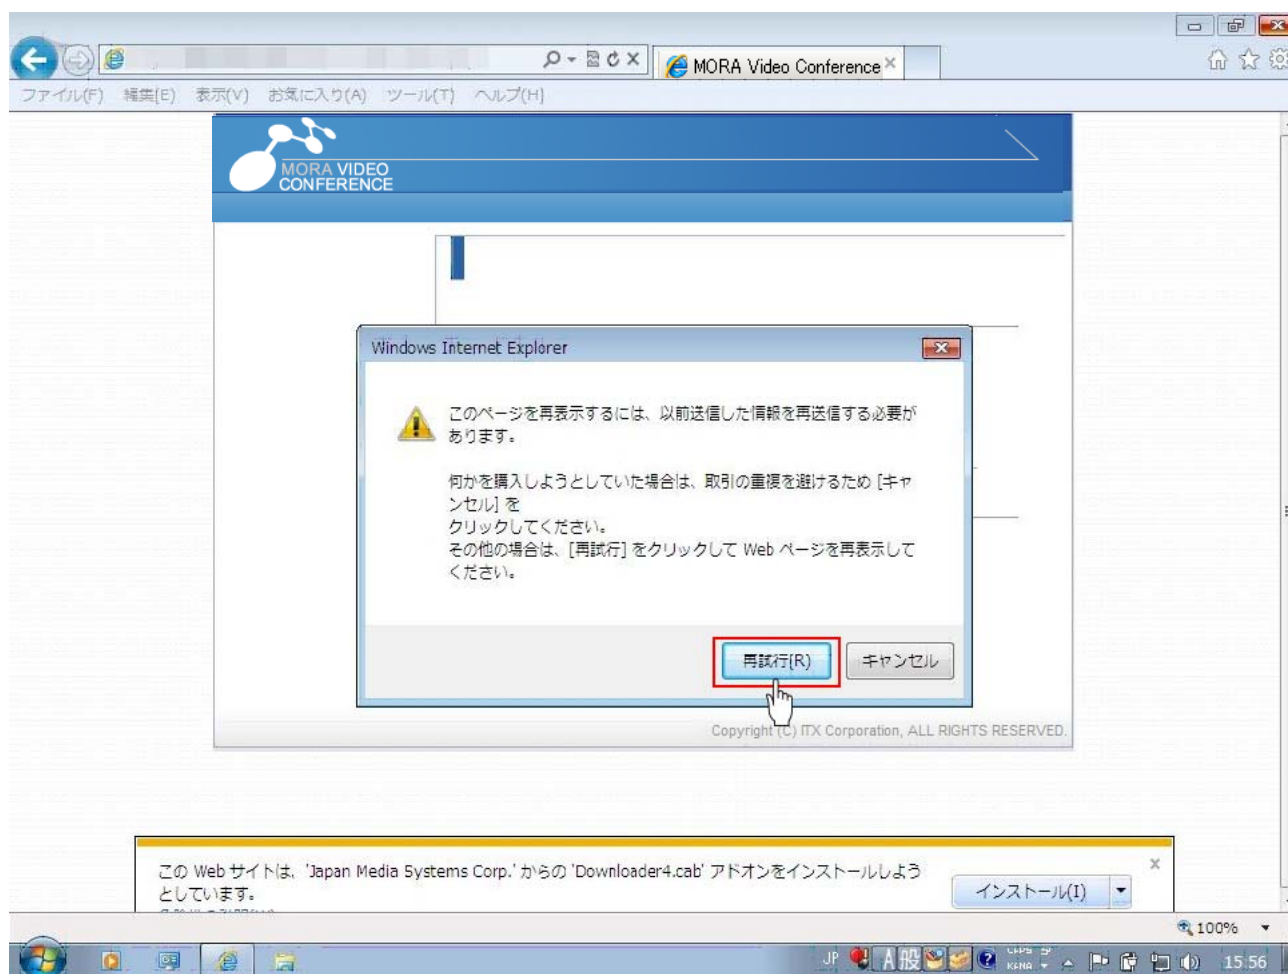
MORA Video Conference ×

ファイル(F) 編集(E) 表示(V) お気に入り(A) ツール(T) ヘルプ(H)

MORA VIDEO CONFERENCE

Windows Internet Explorer

このページを再表示するには、以前送信した情報を再送信する必要があります。

何かを購入しようとしていた場合は、取引の重複を避けるため [キャンセル] を
クリックしてください。
その他の場合は、[再試行] をクリックして Web ページを再表示してください。

再試行(R) キャンセル

Copyright (C) ITX Corporation, ALL RIGHTS RESERVED.

この Web サイトは、'Japan Media Systems Corp.' からの 'Downloader4.cab' アドオンをインストールしようとしています。
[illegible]

インストール(I)

×

100%

JP A 般

15:56